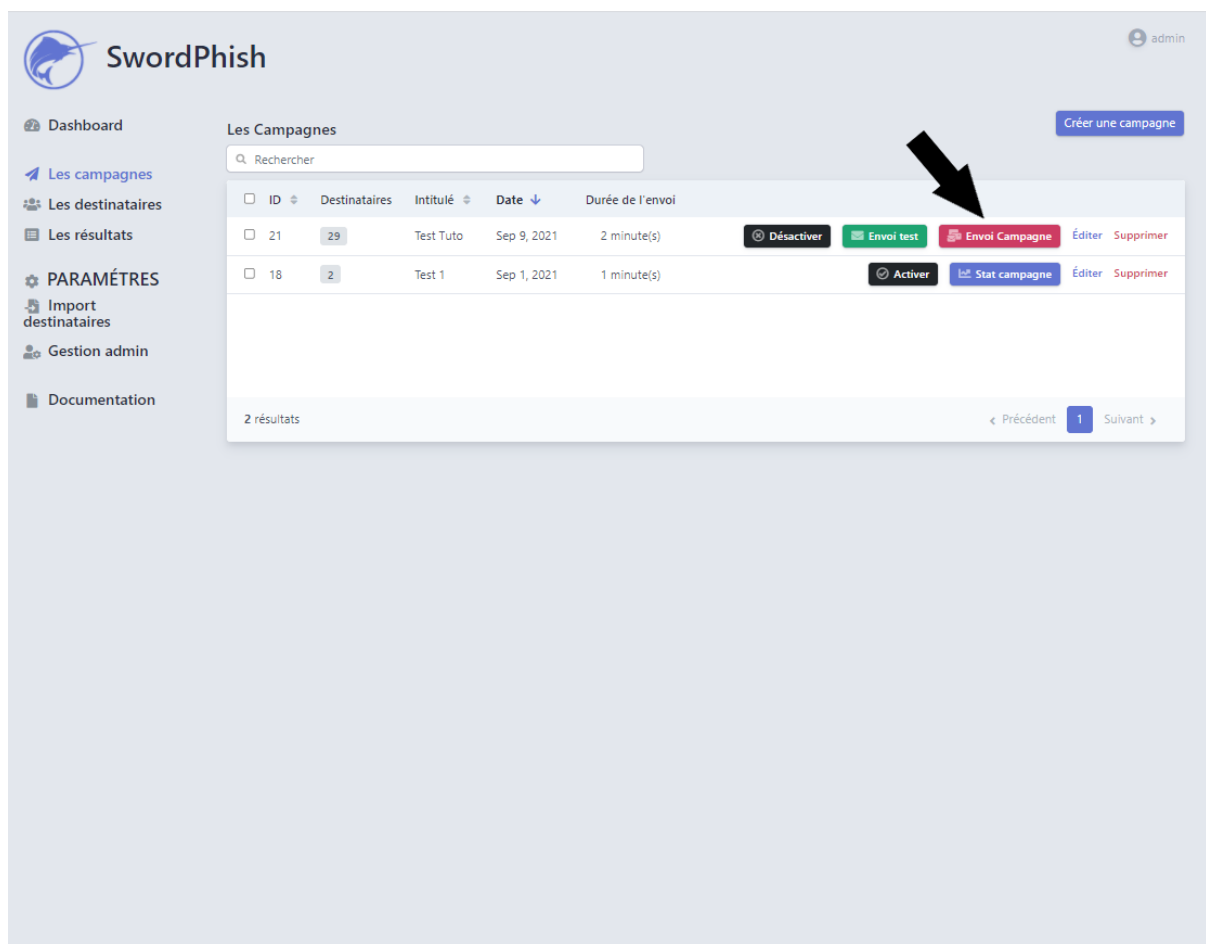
SwordPhish

admin

Dashboard

Les campagnes
Les destinataires
Les résultats

PARAMÉTRES
Import destinataires
Gestion admin

Documentation

Les Campagnes

Créer une campagne

Rechercher

| | ID | Destinataires | Intitulé | Date | Durée de l'envoi | | | | | |
|---|---|---|---|---|---|---|---|---|---|---|
| ☐ | 21 | 29 | Test Tuto | Sep 9, 2021 | 2 minute(s) | Désactiver | Envoi test | Envoi Campagne | Éditer | Supprimer |
| ☐ | 18 | 2 | Test 1 | Sep 1, 2021 | 1 minute(s) | Activer | Stat campagne | | Éditer | Supprimer |

2 résultats

‹ Précédent 1 Suivant ›